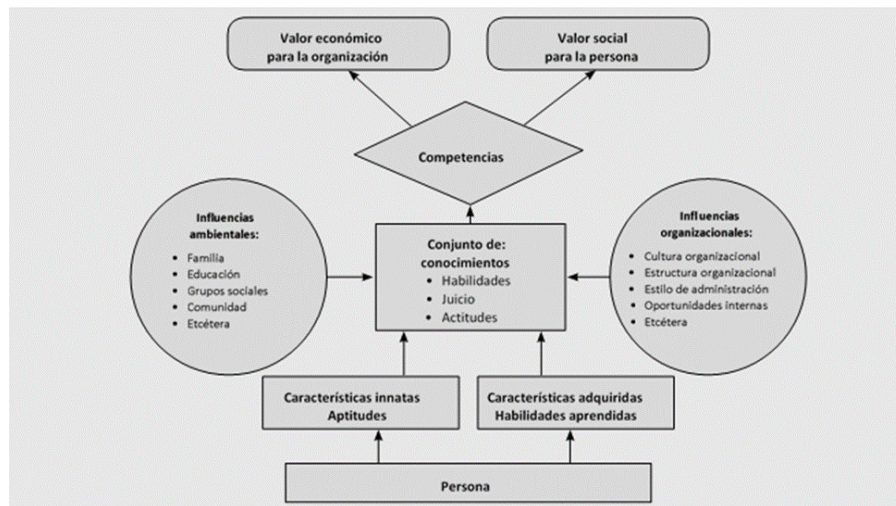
Valor económico para la organización

Valor social para la persona

Competencias

Influencias ambientales:
- Familia
- Educación
- Grupos sociales
- Comunidad
- Etcétera

Conjunto de: conocimientos
- Habilidades
- Juicio
- Actitudes

Influencias organizacionales:
- Cultura organizacional
- Estructura organizacional
- Estilo de administración
- Oportunidades internas
- Etcétera

Características innatas
Aptitudes

Características adquiridas
Habilidades aprendidas

Persona